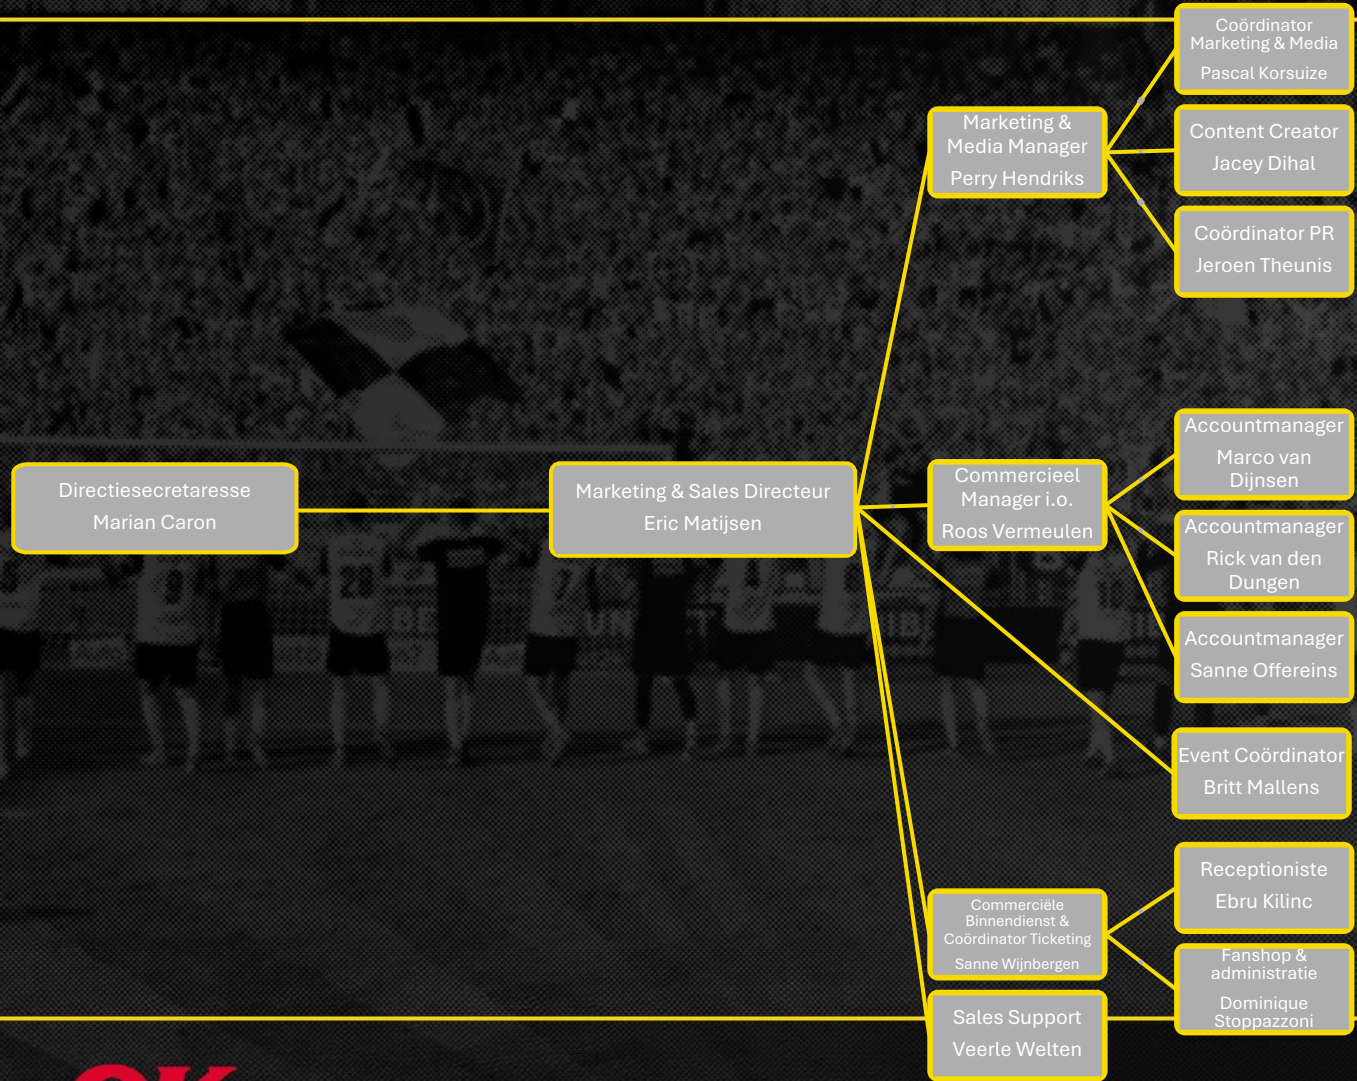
Coördinator Marketing & Media
Pascal Korsuize

Marketing & Media Manager
Perry Hendriks

Content Creator
Jacey Dihal

Coördinator PR
Jeroen Theunis

Accountmanager
Marco van Dijnsen

Directiesecretaresse
Marian Caron

Marketing & Sales Directeur
Eric Matijsen

Commercieel Manager i.o.
Roos Vermeulen

Accountmanager
Rick van den Dungen

Accountmanager
Sanne Offereins

Event Coördinator
Britt Mallens

Receptioniste
Ebru Kilinc

Commerciële Binnendienst & Coördinator Ticketing
Sanne Wijnbergen

Fanshop & administratie
Dominique Stoppazzoni

Sales Support
Veerle Welten